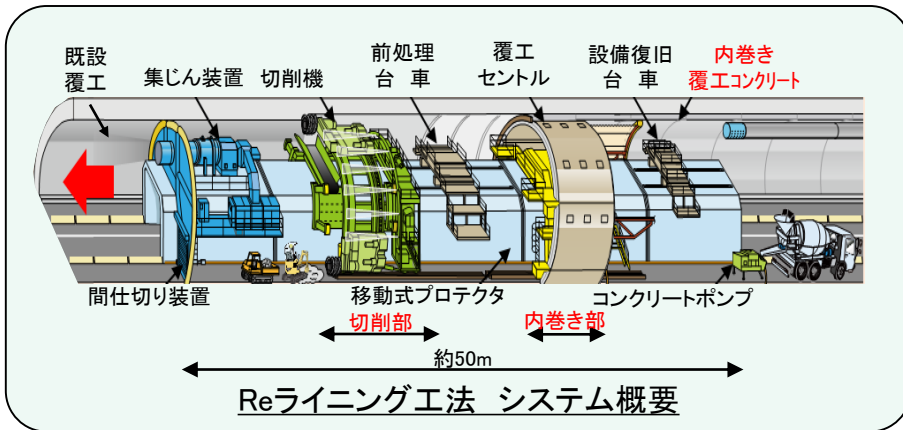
既設
覆工

集じん装置

切削機

前処理
台 車

覆工
セントル

設備復旧
台 車

内巻き
覆工コンクリート

間仕切り装置

移動式プロテクタ

コンクリートポンプ

切削部

内巻き部

約50m

Reライニング工法 システム概要